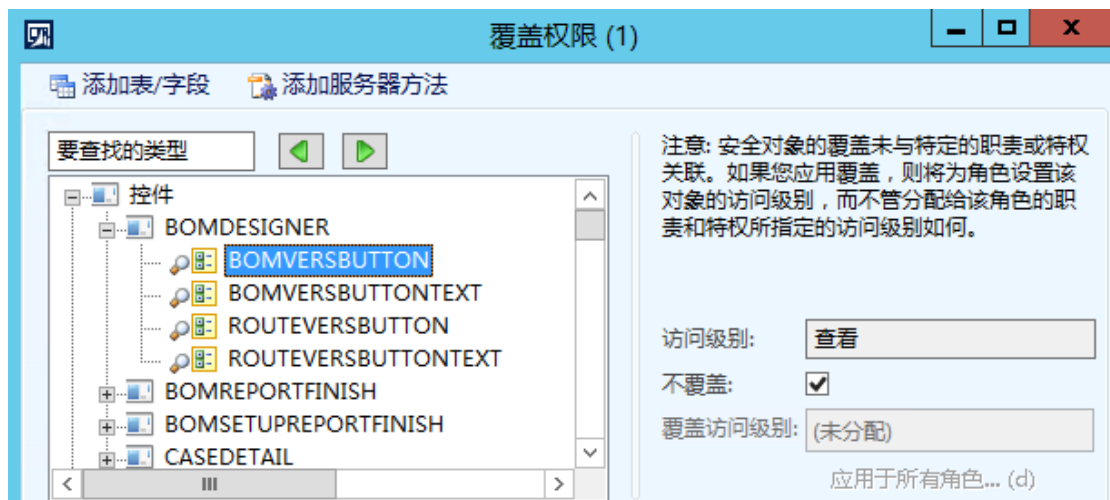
覆盖权限 (1)

添加表/字段 添加服务器方法

要查找的类型

控件
BOMDESIGNER
BOMVERSBUTTON
BOMVERSBUTTONTEXT
ROUTEVERSBUTTON
ROUTEVERSBUTTONTEXT
BOMREPORTFINISH
BOMSETUPREPORTFINISH
CASEDETAIL

注意: 安全对象的覆盖未与特定的职责或特权关联。如果您应用覆盖，则将为角色设置该对象的访问级别，而不管分配给该角色的职责和特权所指定的访问级别如何。

访问级别: 查看
不覆盖: ✔
覆盖访问级别: (未分配)
应用于所有角色... (d)